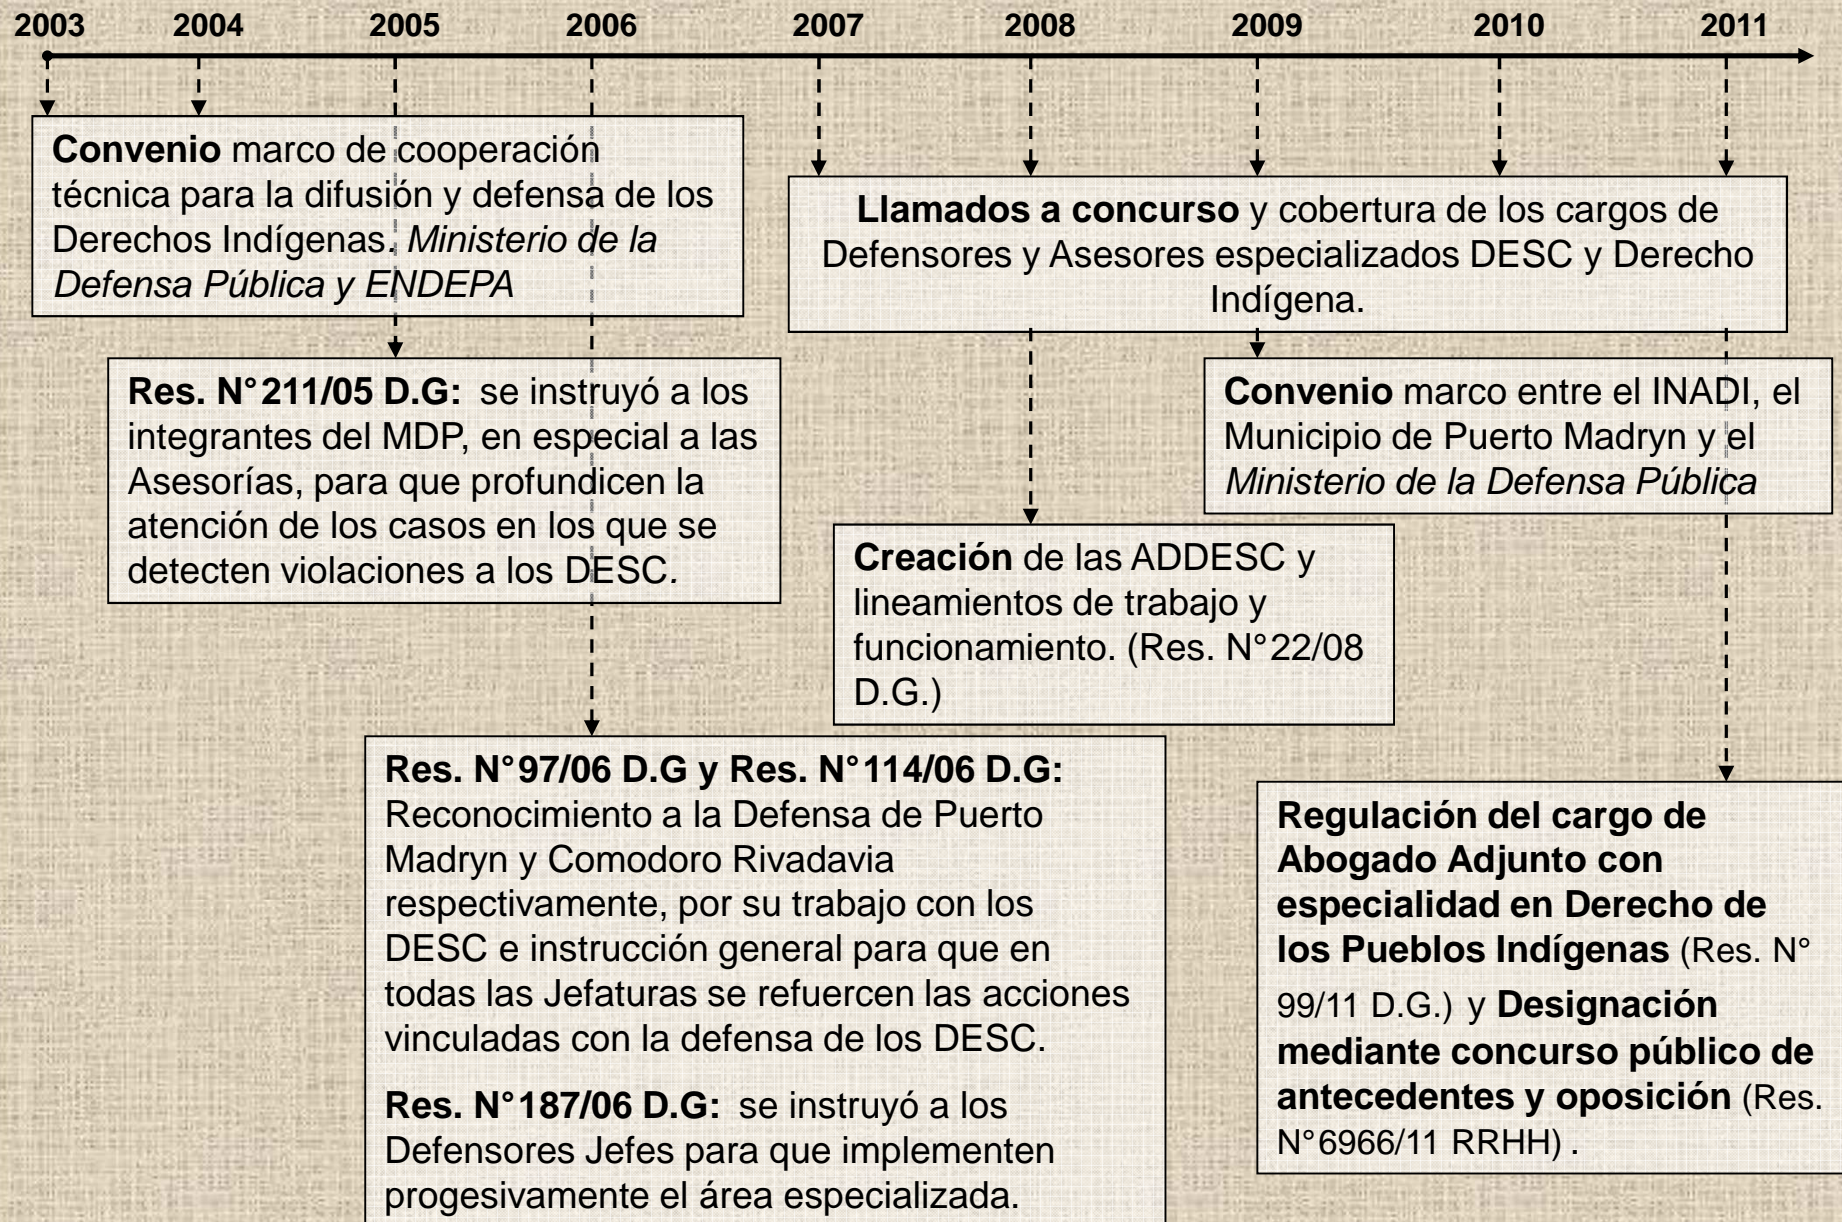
2003 2004 2005 2006 2007 2008 2009 2010 2011

**Convenio** marco de cooperación técnica para la difusión y defensa de los Derechos Indígenas. *Ministerio de la Defensa Pública y ENDEPA*

**Llamados a concurso** y cobertura de los cargos de Defensores y Asesores especializados DESC y Derecho Indígena.

**Res. N°211/05 D.G:** se instruyó a los integrantes del MDP, en especial a las Asesorías, para que profundicen la atención de los casos en los que se detecten violaciones a los DESC.

**Convenio** marco entre el INADI, el Municipio de Puerto Madryn y el *Ministerio de la Defensa Pública*

**Creación** de las ADDESC y lineamientos de trabajo y funcionamiento. (Res. N°22/08 D.G.)

**Res. N°97/06 D.G y Res. N°114/06 D.G:** Reconocimiento a la Defensa de Puerto Madryn y Comodoro Rivadavia respectivamente, por su trabajo con los DESC e instrucción general para que en todas las Jefaturas se refuercen las acciones vinculadas con la defensa de los DESC.

**Res. N°187/06 D.G:** se instruyó a los Defensores Jefes para que implementen progesivamente el área especializada.

**Regulación del cargo de Abogado Adjunto con especialidad en Derecho de los Pueblos Indígenas** (Res. N° 99/11 D.G.) y **Designación mediante concurso público de antecedentes y oposición** (Res. N°6966/11 RRHH) .